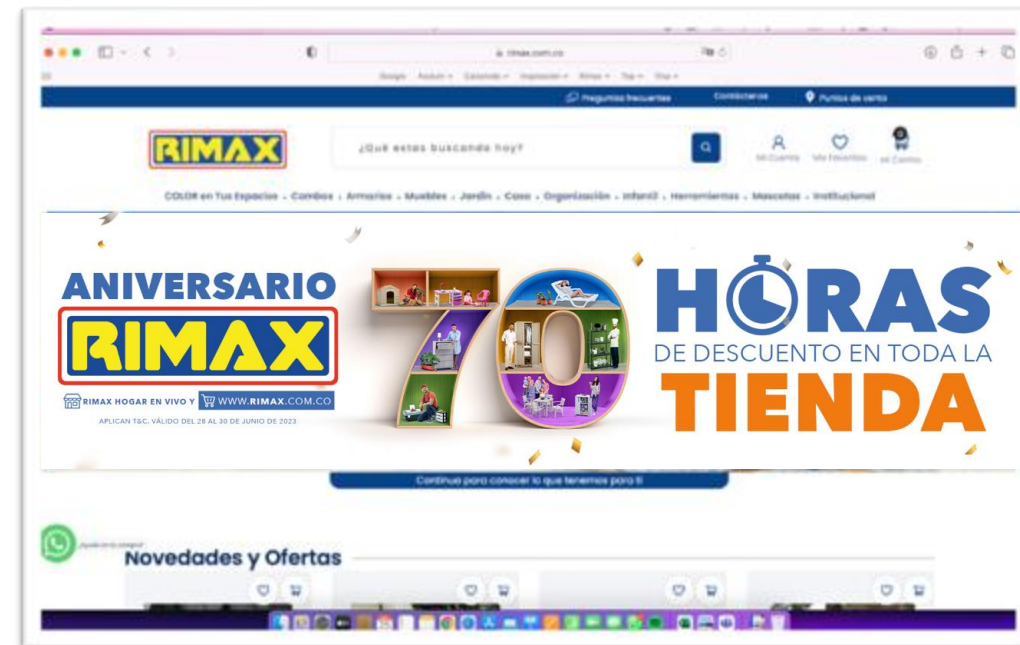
rimax.com.co

Google Asdubr Calendario Inspiración Rimax Top Otro

Preguntas frecuentes Contáctenos Puntos de venta

RIMAX

¿Qué estas buscando hoy?

Mi Cuenta Mis Favoritos Mi Carrito

COLOR en Tus Espacios - Combos - Armarios - Muebles - Jardín - Casa - Organización - Infantil - Herramientas - Mascotas - Institucional

ANIVERSARIO RIMAX

RIMAX HOGAR EN VIVO Y WWW.RIMAX.COM.CO

APLICAN T&C. VÁLIDO DEL 28 AL 30 DE JUNIO DE 2023

70

HORAS DE DESCUENTO EN TODA LA TIENDA

Continua para conocer lo que tenemos para ti

Novedades y Ofertas